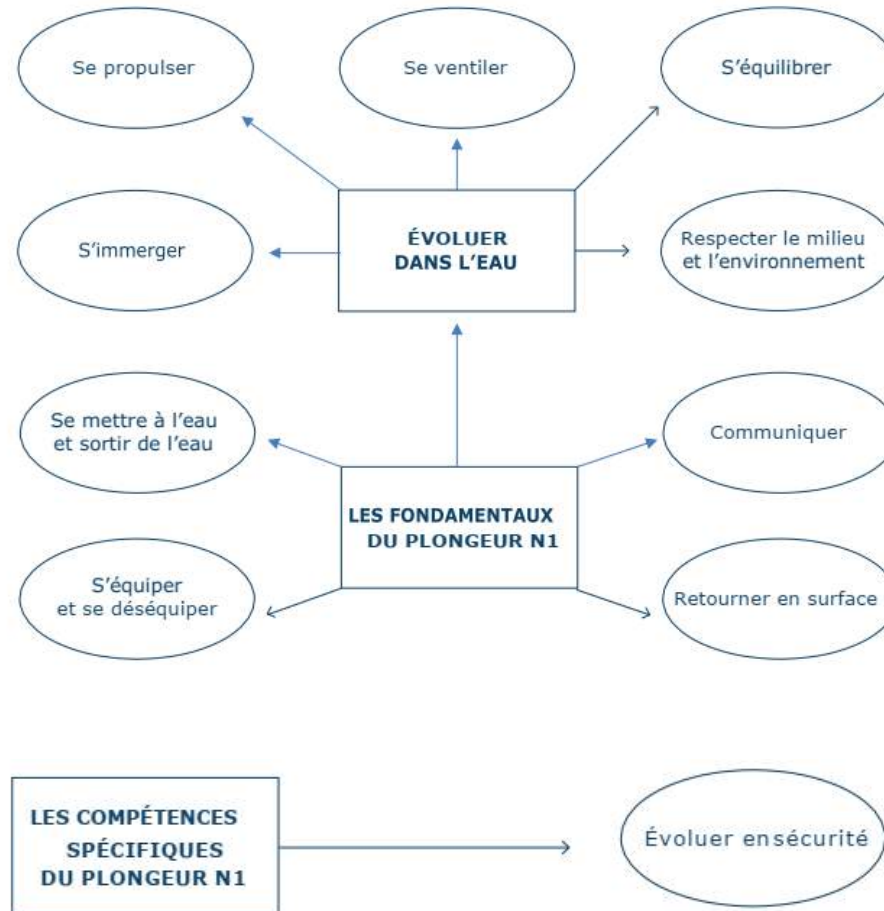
Se propulser

Se ventiler

S'équilibrer

S'immerger

ÉVOLUER DANS L'EAU

Respecter le milieu et l'environnement

Se mettre à l'eau et sortir de l'eau

Communiquer

LES FONDAMENTAUX DU PLONGEUR N1

S'équiper et se déséquiper

Retourner en surface

LES COMPÉTENCES SPÉCIFIQUES DU PLONGEUR N1

Évoluer ensécurité